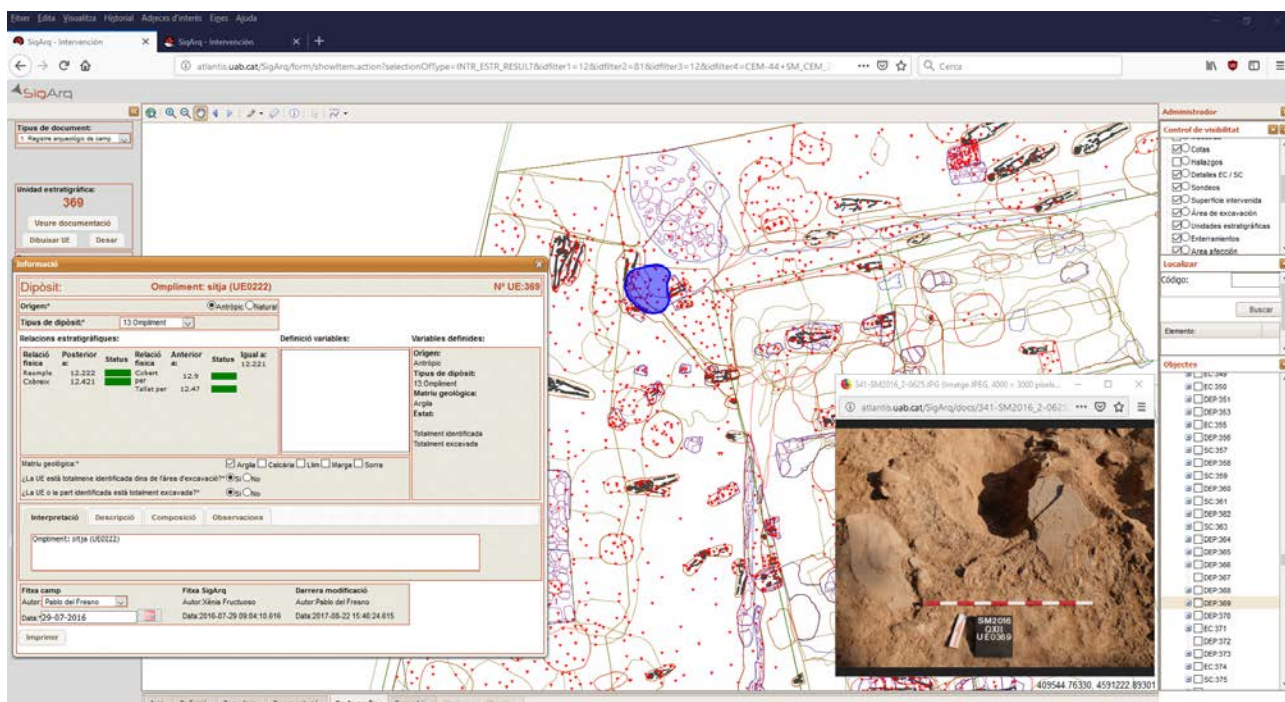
Fitxer Edita Visualitza Historial Adreces d'interès Eines Ajuda

SigArq - Intervención
SigArq - Intervención

atlantis.uab.cat/SigArq/form/showItem.action?selectionOfType=INTR_ESTR_RESULT&idfilter1=12&idfilter2=81&idfilter3=12&idfilter4=CEM-44+SM_CEM_

Cerca

SigArq

Tipus de document:
1. Registre arqueològic de camp

Unidad estratigráfica:
369
Veure documentació
Dibuixar UE
Desar

Informació

Dipòsit: Ompliment: sitja (UE0222) Nº UE:369

Origen* Antròpic Natural
Tipus de dipòsit:* 13.Ompliment

Relacions estratigràfiques:

| Relació física | Posterior a: | Status | Relació física | Anterior a: | Status | Igual a: |
|---|---|---|---|---|---|---|
| Reomple | 12.222 | | Cobert per | 12.9 | | 12.221 |
| Cobreix | 12.421 | | Tallat per | 12.47 | | |

Definició variables:

Variables definides:
Origen:
Antròpic
Tipus de dipòsit:
13.Ompliment
Matriu geològica:
Argila
Estat:

Totalment identificada
Totalment excavada

Matriu geològica:* Argila Calcària Llim Marga Sorra
¿La UE està totalment identificada dins de l'àrea d'excavació?* Sí No
¿La UE o la part identificada està totalment excavada?* Sí No

Interpretació Descripció Composició Observacions

Ompliment: sitja (UE0222)

Fitxa camp
Autor: Pablo del Fresno
Data: 29-07-2016

Fitxa SigArq
Autor: Xènia Fructuoso
Data: 2016-07-29 09:04:10.616

Darrera modificació
Autor: Pablo del Fresno
Data: 2017-08-22 15:46:24.615

Imprimir

Administrador
Control de visibilitat
Cotas
Hallazgos
Detalles EC / SC
Sondeos
Superficie intervenida
Área de excavación
Unidades estratigráficas
Enterramientos
Area afección

Localizar
Código:
Buscar
Elemento:

Objectes
EC:349
EC:350
DEP:351
DEP:353
EC:355
DEP:356
SC:357
DEP:358
SC:359
DEP:360
SC:361
DEP:362
SC:363
DEP:364
DEP:365
DEP:366
DEP:367
DEP:368
DEP:369
DEP:370
EC:371
DEP:372
DEP:373
EC:374
SC:375

341-SM2016_2-0625.JPG (Imatge JPEG, 4000 × 3000 píxels...
atlantis.uab.cat/SigArq/docs/341-SM2016_2-0625

SM2016
CXII
UE0369

409544.76330, 4591222.89301